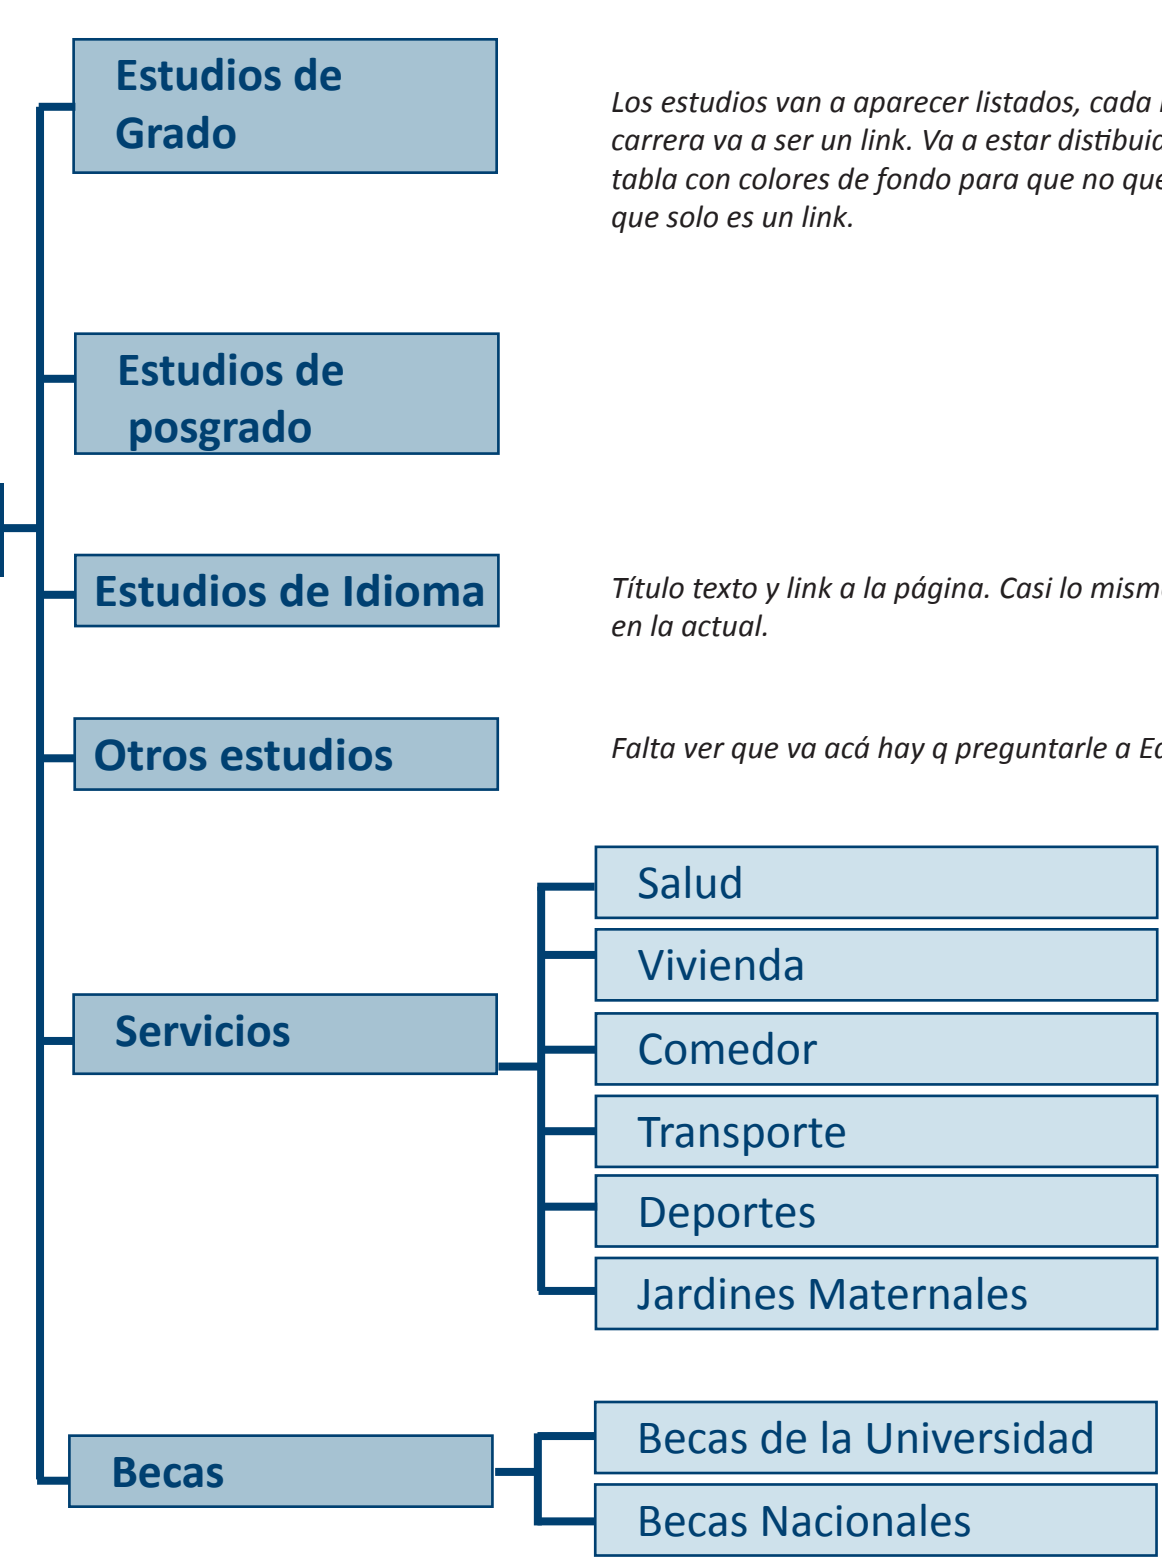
Estudios de Grado

Los estudios van a aparecer listados, cada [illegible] carrera va a ser un link. Va a estar distibuid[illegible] tabla con colores de fondo para que no que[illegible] que solo es un link.

Estudios de posgrado

Estudios de Idioma

Título texto y link a la página. Casi lo mism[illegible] en la actual.

Otros estudios

Falta ver que va acá hay q preguntarle a E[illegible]

Servicios

Salud

Vivienda

Comedor

Transporte

Deportes

Jardines Maternales

Becas

Becas de la Universidad

Becas Nacionales